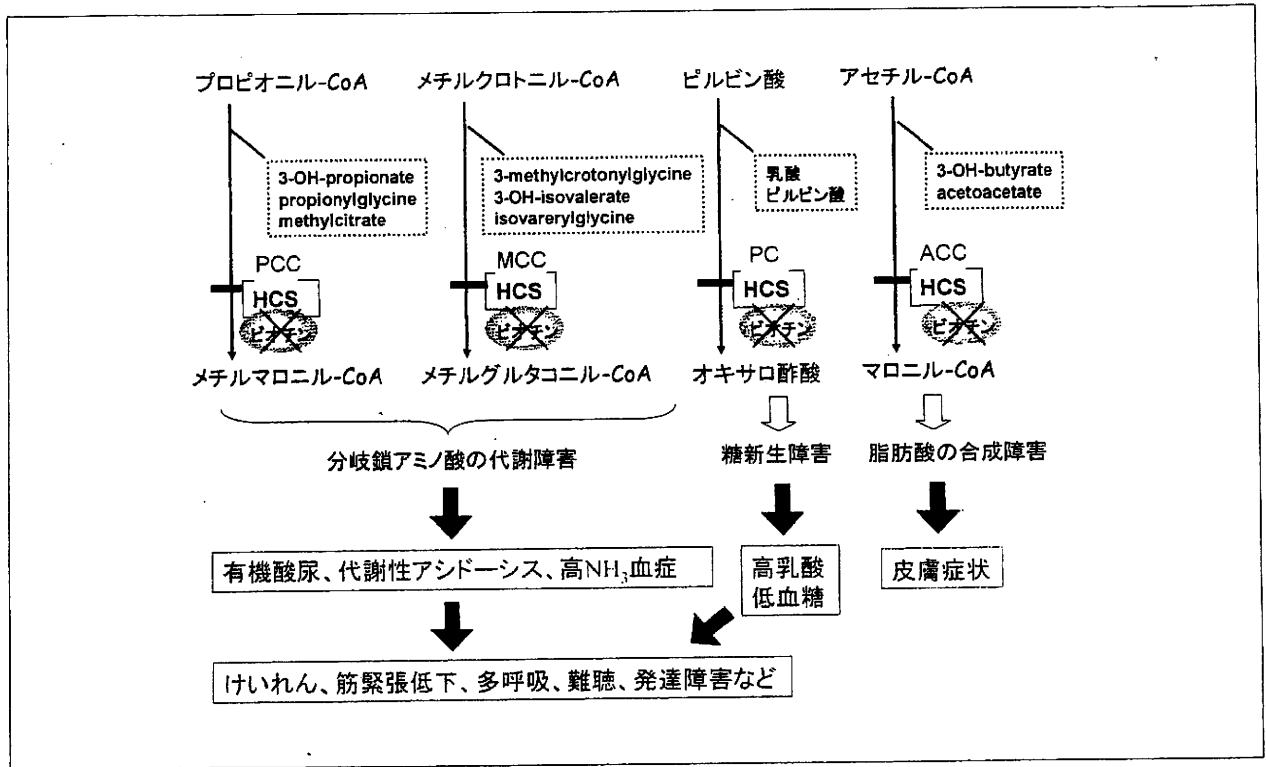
プロピオニル-CoA

3-OH-propionate
propionylglycine
methylcitrate

PCC
HCS
ビオチン

メチルマロニル-CoA

メチルクロトニル-CoA

3-methylcrotonylglycine
3-OH-isovalerate
isovarerylglycine

MCC
HCS
ビオチン

メチルグルタコニル-CoA

ピルビン酸

乳酸
ピルビン酸

PC
HCS
ビオチン

オキサロ酢酸

アセチル-CoA

3-OH-butyrate
acetoacetate

ACC
HCS
ビオチン

マロニル-CoA

分岐鎖アミノ酸の代謝障害

糖新生障害

脂肪酸の合成障害

有機酸尿、代謝性アシドーシス、高$NH_3$血症

高乳酸
低血糖

皮膚症状

けいれん、筋緊張低下、多呼吸、難聴、発達障害など